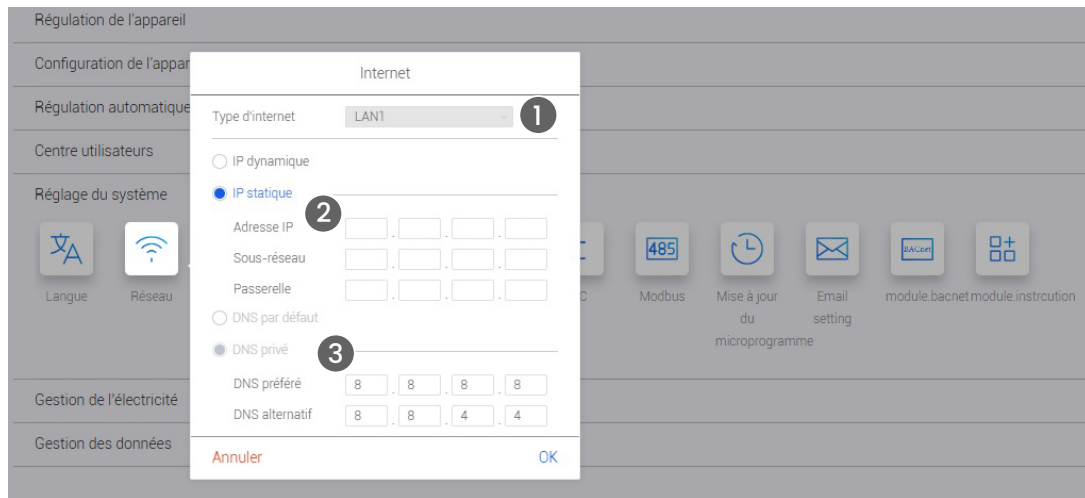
Régulation de l'appareil

Configuration de l'appar

Régulation automatique

Centre utilisateurs

Réglage du système

Langue

Réseau

C

485

Modbus

Mise à jour du microprogramme

Email setting

BACnet

module.bacnet

module.instrcution

Gestion de l'électricité

Gestion des données

Internet

Type d'internet LAN1

1

IP dynamique

IP statique

2

Adresse IP . . .

Sous-réseau . . .

Passerelle . . .

DNS par défaut

DNS privé

3

DNS préféré 8 . 8 . 8 . 8

DNS alternatif 8 . 8 . 4 . 4

Annuler

OK